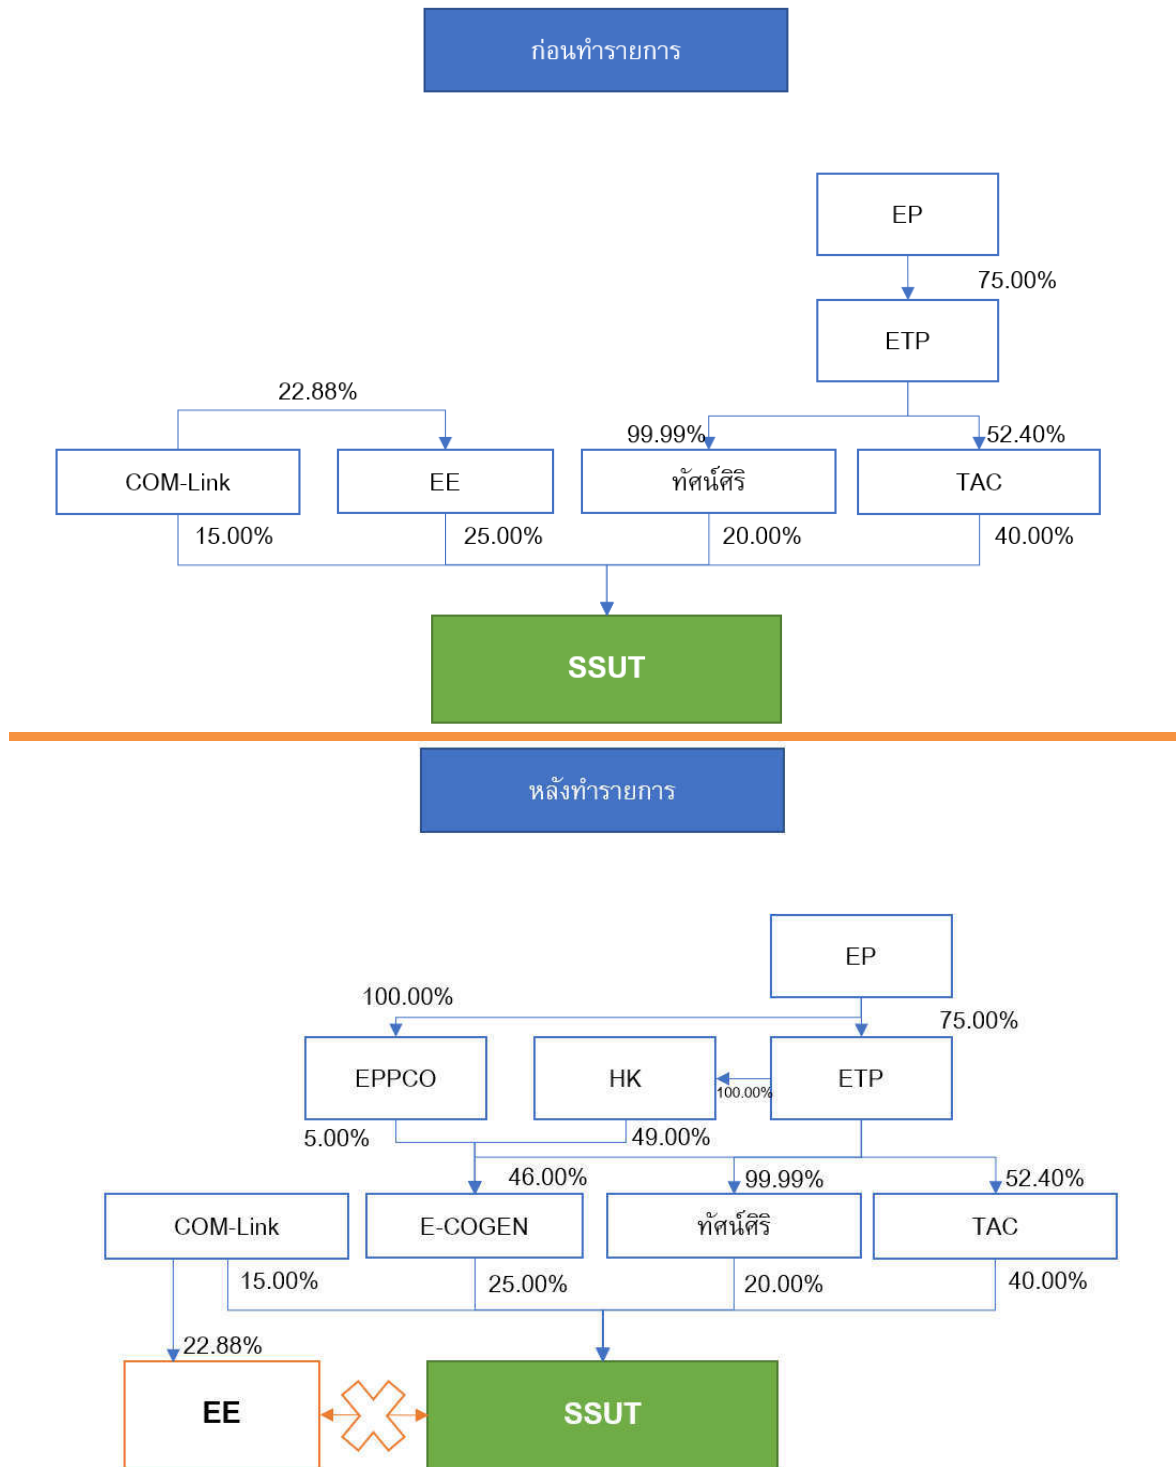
ก่อนทำรายการ

EP

75.00%

ETP

22.88%

99.99%

52.40%

COM-Link

EE

ทัศน์ศิริ

TAC

15.00%

25.00%

20.00%

40.00%

SSUT

หลังทำรายการ

EP

100.00%

75.00%

EPPCO

HK

100.00%

ETP

5.00%

49.00%

46.00%

99.99%

52.40%

COM-Link

E-COGEN

ทัศน์ศิริ

TAC

15.00%

25.00%

20.00%

40.00%

22.88%

EE

SSUT